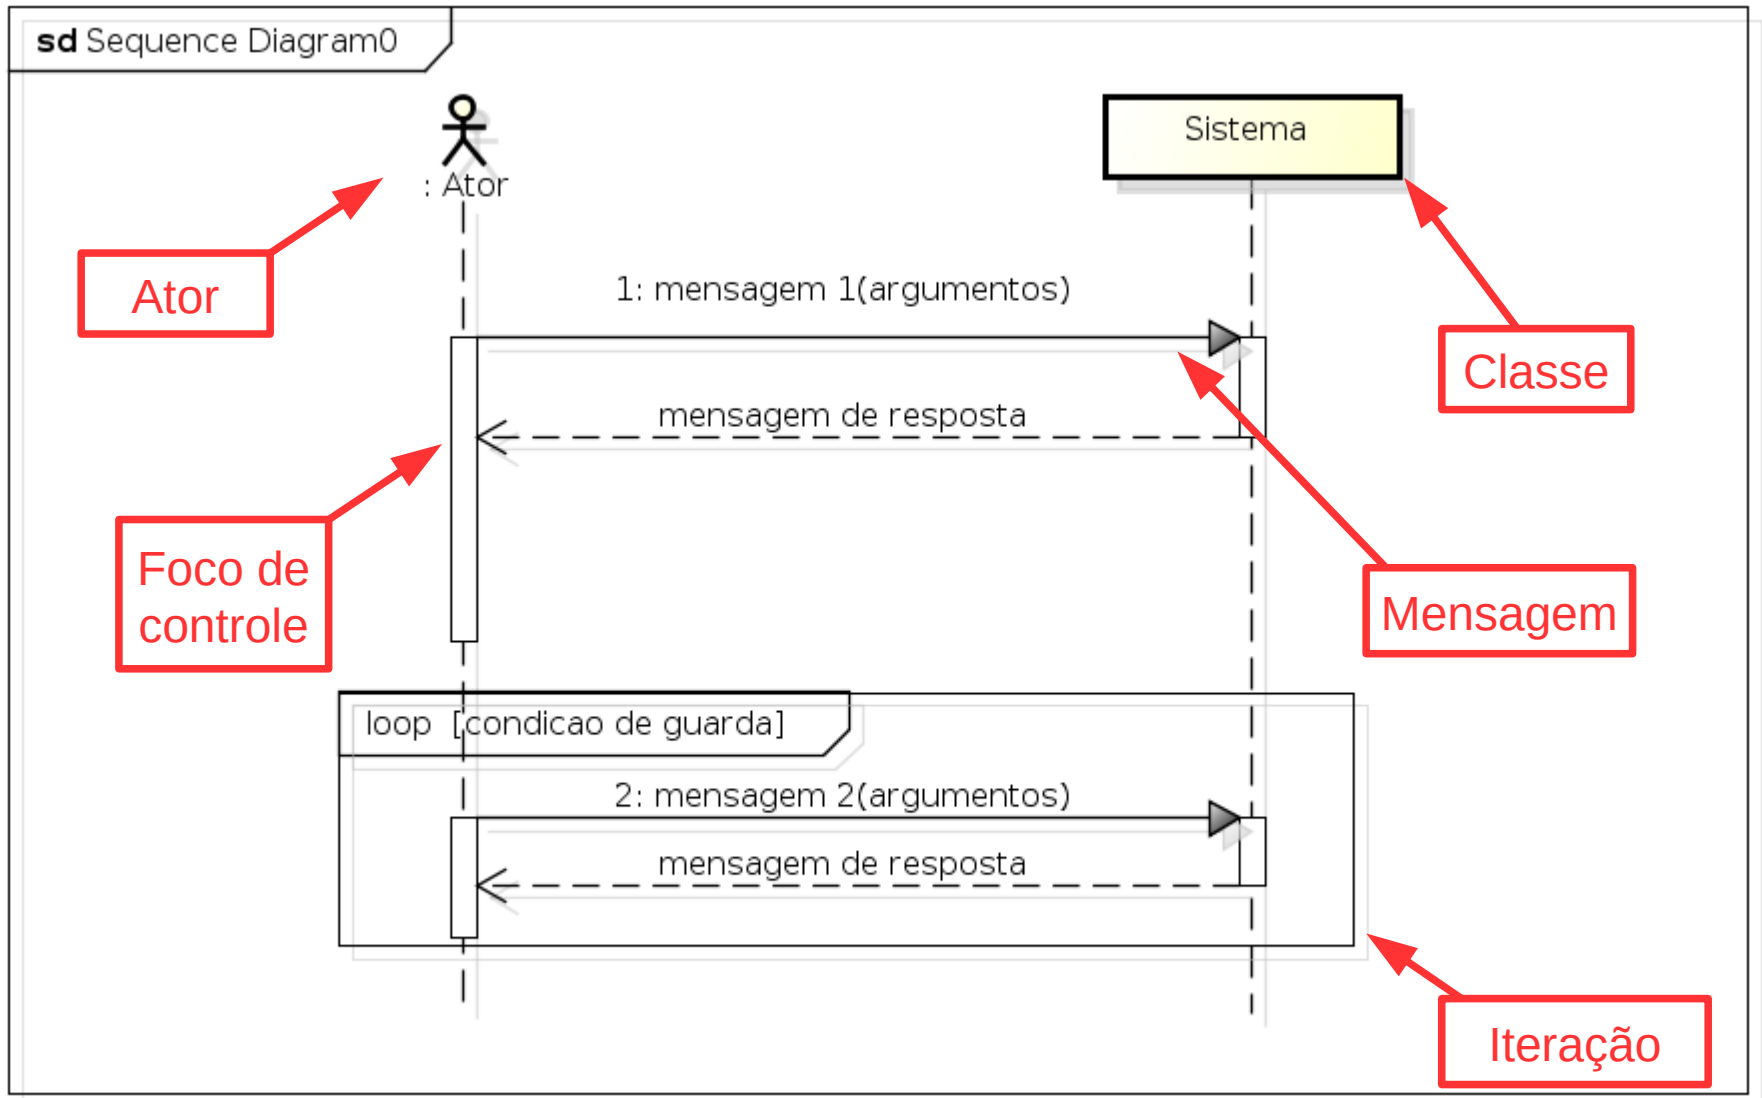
sd Sequence Diagram0

: Ator

Sistema

Ator

1: mensagem 1(argumentos)

Classe

mensagem de resposta

Foco de controle

Mensagem

loop [condicao de guarda]

2: mensagem 2(argumentos)

mensagem de resposta

Iteração